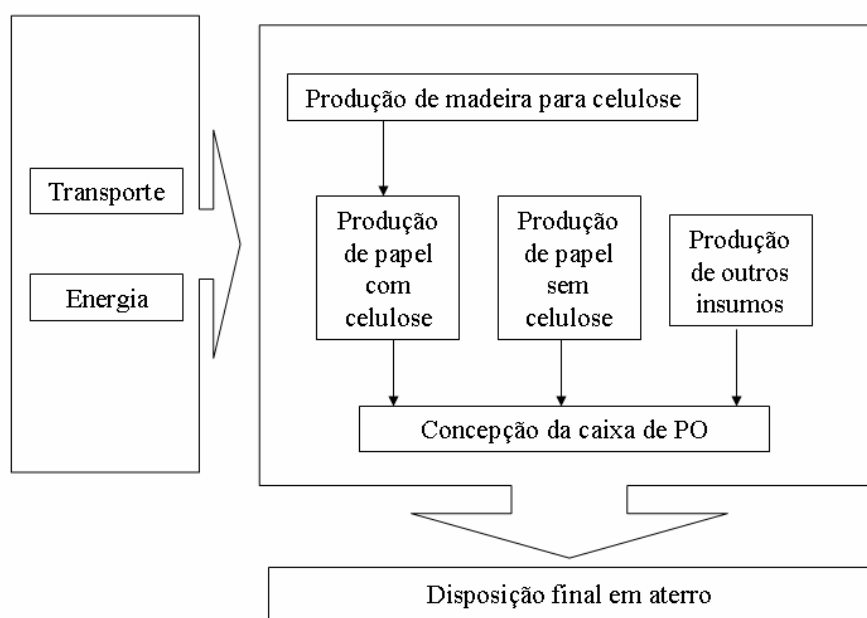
Transporte

Energia

Produção de madeira para celulose

Produção de papel com celulose

Produção de papel sem celulose

Produção de outros insumos

Concepção da caixa de PO

Disposição final em aterro